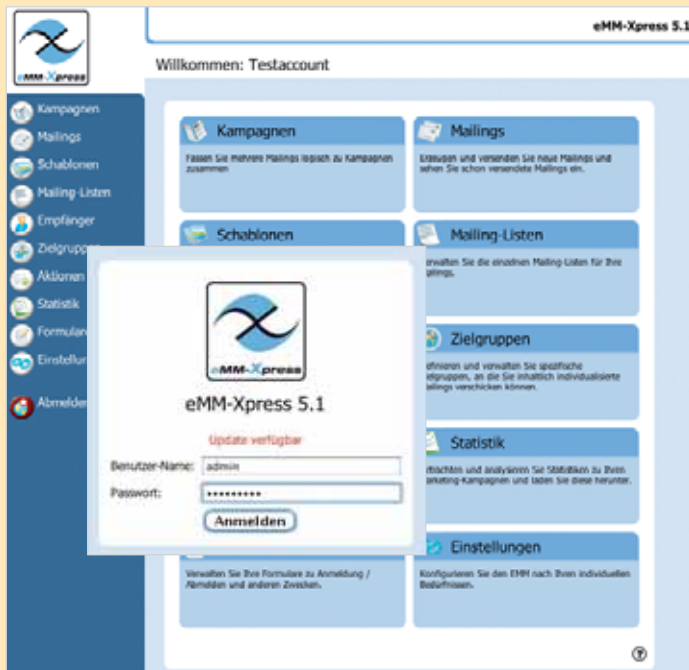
eMM-Xpress

eMM-Xpress 5.1

Willkommen: Testaccount

Kampagnen
Mailings
Schablonen
Mailing-Listen
Empfänger
Zielgruppen
Aktionen
Statistik
Formulare
Einstellungen
Abmelden

Kampagnen
Fassen Sie mehrere Mailings logisch zu Kampagnen zusammen

Mailings
Erzeugen und versenden Sie neue Mailings und sehen Sie schon versendete Mailings ein.

Schablonen

Mailing-Listen
Verwalten Sie die einzelnen Mailing-Listen für Ihre Mailings.

Zielgruppen
Definieren und verwalten Sie spezifische Zielgruppen, an die Sie inhaltlich individualisierte Mailings verschicken können.

Statistik
Betrachten und analysieren Sie Statistiken zu Ihren Marketing-Kampagnen und laden Sie diese herunter.

Verwalten Sie Ihre Formulare zu Anmeldung / Abmelden und anderen Zwecken.

Einstellungen
Konfigurieren Sie den EMM nach Ihren individuellen Bedürfnissen.

eMM-Xpress

eMM-Xpress 5.1

Update verfügbar

Benutzer-Name: admin

Passwort: ••••••••••

Anmelden